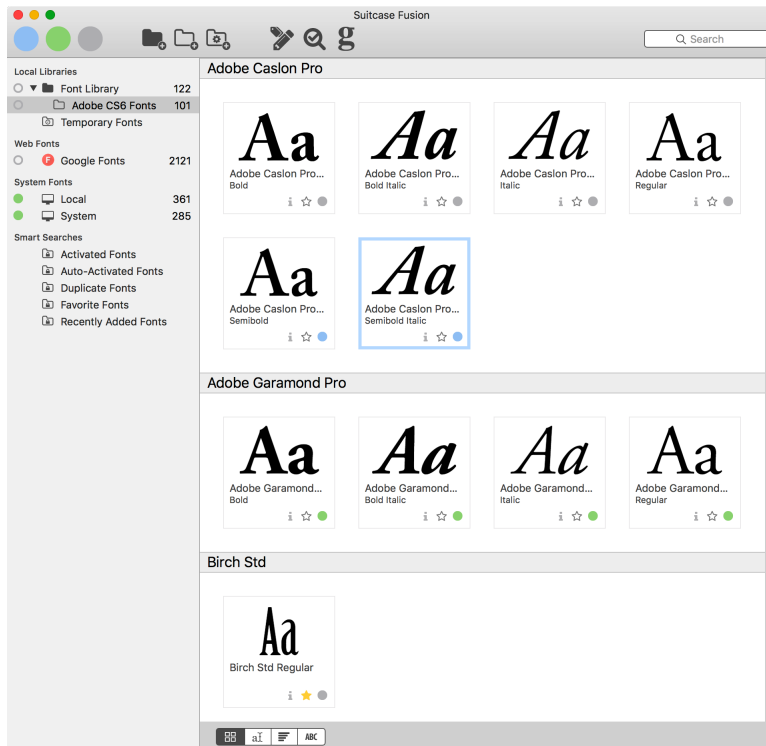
Suitcase Fusion

g

Search

Local Libraries
Font Library 122
Adobe CS6 Fonts 101
Temporary Fonts

Web Fonts
Google Fonts 2121

System Fonts
Local 361
System 285

Smart Searches
Activated Fonts
Auto-Activated Fonts
Duplicate Fonts
Favorite Fonts
Recently Added Fonts

Adobe Caslon Pro

Aa
Adobe Caslon Pro...
Bold

Aa
Adobe Caslon Pro...
Bold Italic

Aa
Adobe Caslon Pro...
Italic

Aa
Adobe Caslon Pro...
Regular

Aa
Adobe Caslon Pro...
Semibold

Aa
Adobe Caslon Pro...
Semibold Italic

Adobe Garamond Pro

Aa
Adobe Garamond...
Bold

Aa
Adobe Garamond...
Bold Italic

Aa
Adobe Garamond...
Italic

Aa
Adobe Garamond...
Regular

Birch Std

Aa
Birch Std Regular

aI ABC